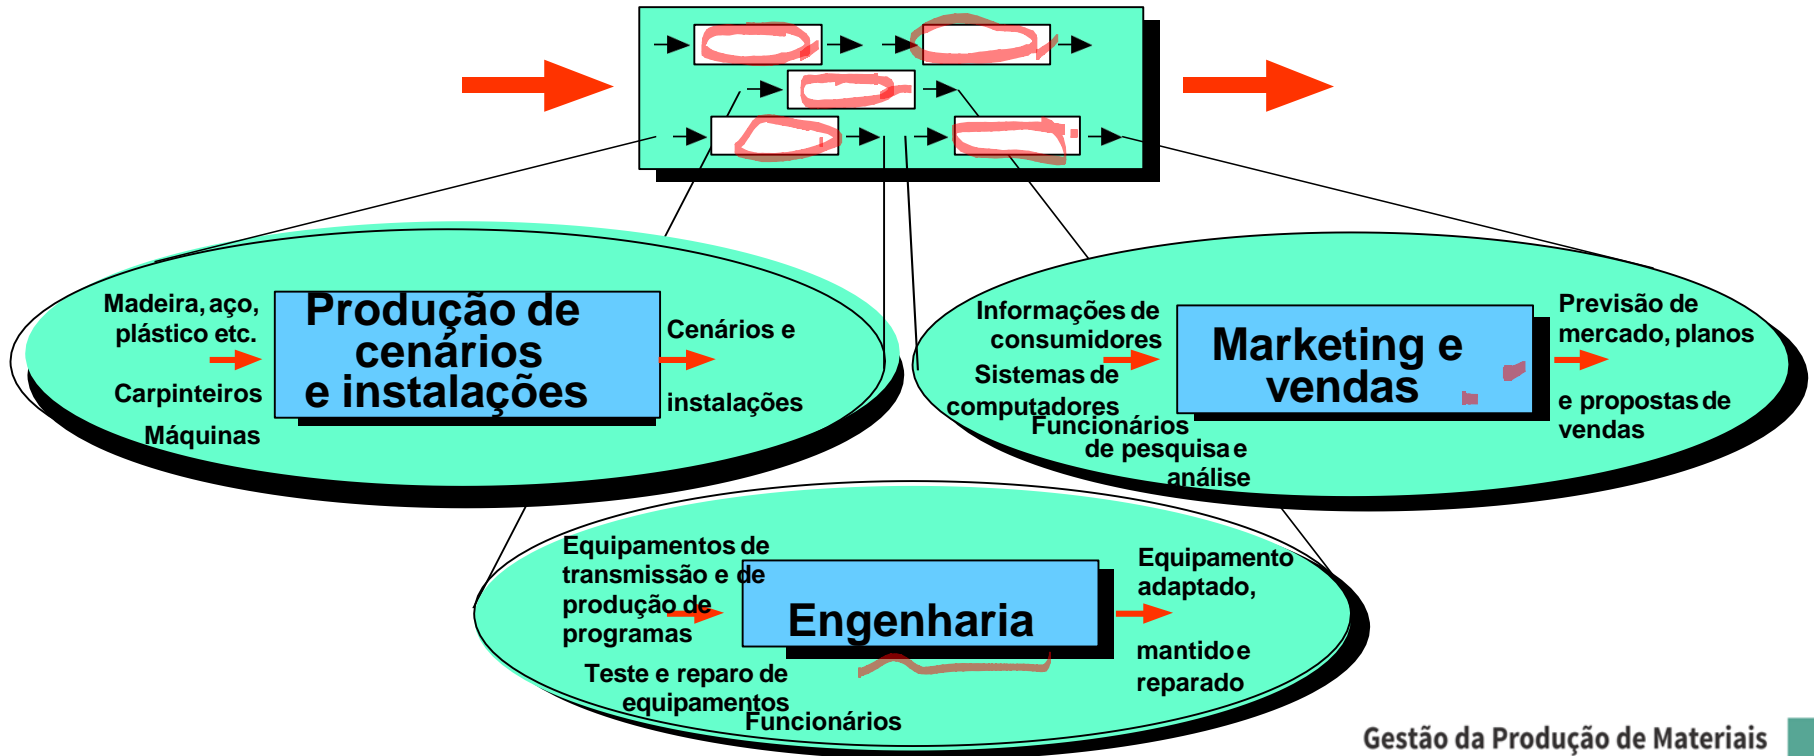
Madeira, aço, plástico etc.

Carpinteiros

Máquinas

Produção de cenários e instalações

Cenários e

instalações

Informações de consumidores

Sistemas de computadores

Funcionários de pesquisa e análise

Marketing e vendas

Previsão de mercado, planos

e propostas de vendas

Equipamentos de transmissão e de produção de programas

Teste e reparo de equipamentos

Funcionários

Engenharia

Equipamento adaptado,

mantido e reparado

Gestão da Produção de Materiais